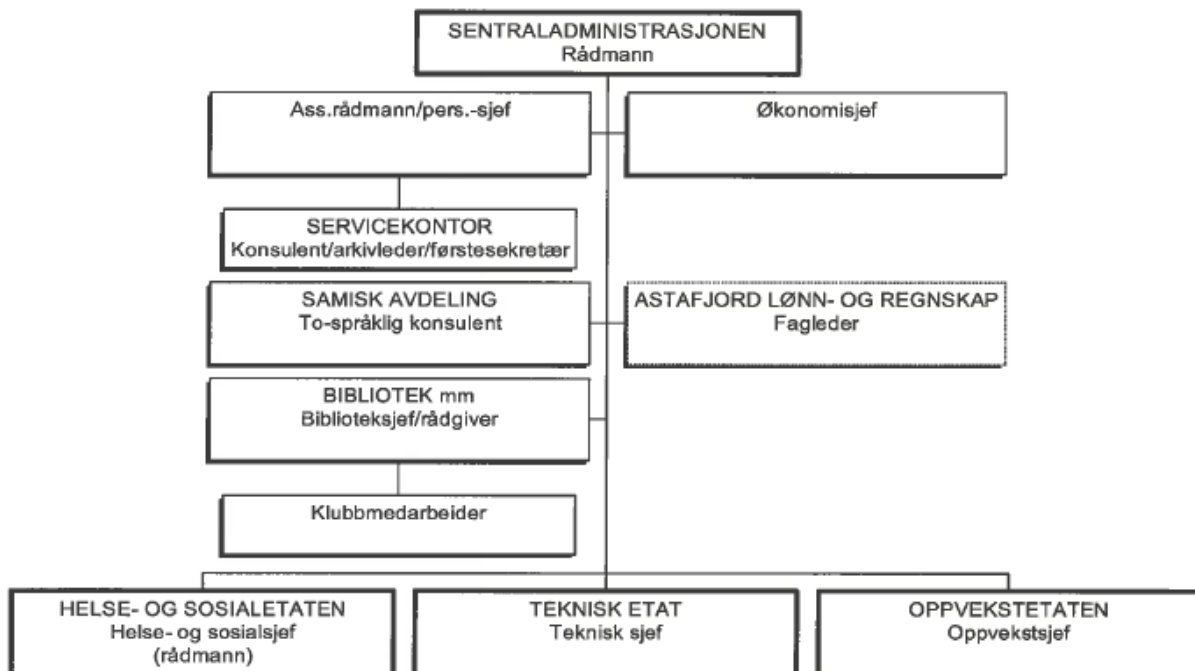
SENTRALADMINISTRASJONEN
Rådmann

Ass.rådmann/pers.-sjef

Økonomisjef

SERVICEKONTOR
Konsulent/arkivleder/førstesekretær

SAMISK AVDELING
To-språklig konsulent

ASTAFJORD LØNN- OG REGNSKAP
Fagleder

BIBLIOTEK mm
Biblioteksjef/rådgiver

Klubbmedarbeider

HELSE- OG SOSIALETATEN
Helse- og sosialsjef
(rådmann)

TEKNISK ETAT
Teknisk sjef

OPPVEKSTETATEN
Oppvekstsjef